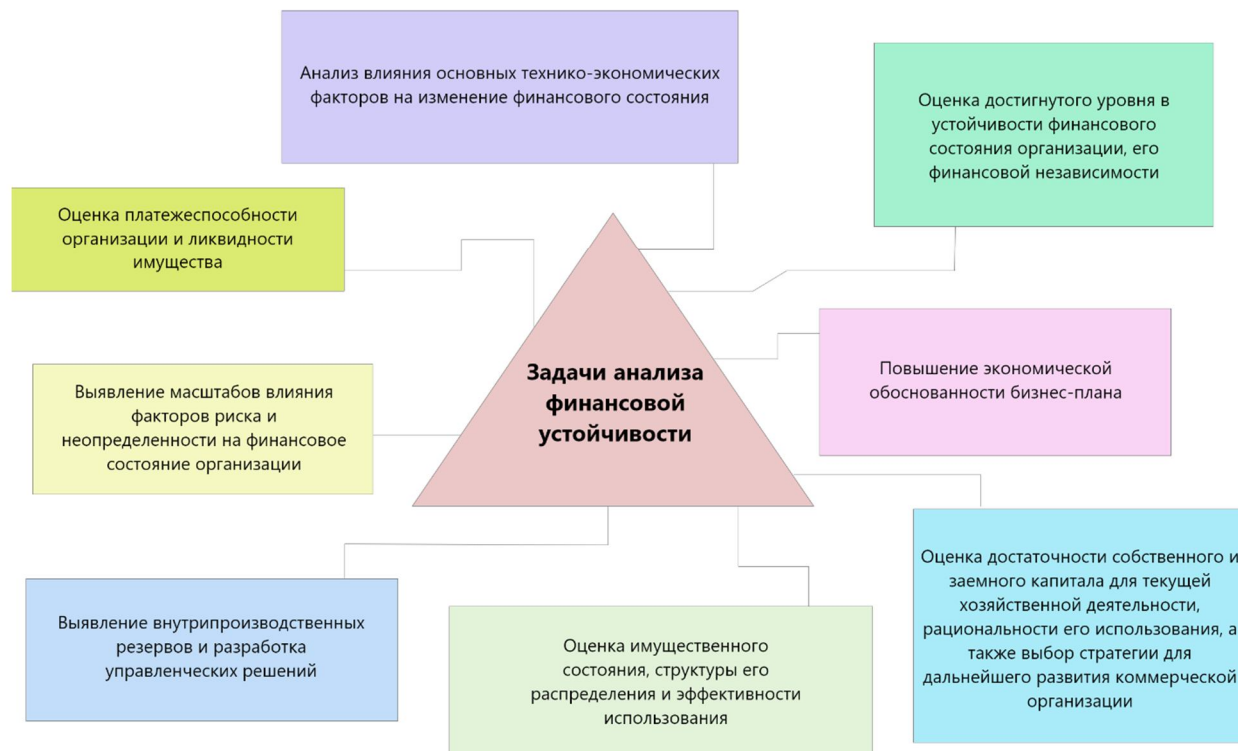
Анализ влияния основных технико-экономических факторов на изменение финансового состояния

Оценка достигнутого уровня в устойчивости финансового состояния организации, его финансовой независимости

Оценка платежеспособности организации и ликвидности имущества

Задачи анализа финансовой устойчивости

Повышение экономической обоснованности бизнес-плана

Выявление масштабов влияния факторов риска и неопределенности на финансовое состояние организации

Оценка достаточности собственного и заемного капитала для текущей хозяйственной деятельности, рациональности его использования, а также выбор стратегии для дальнейшего развития коммерческой организации

Выявление внутрипроизводственных резервов и разработка управленческих решений

Оценка имущественного состояния, структуры его распределения и эффективности использования